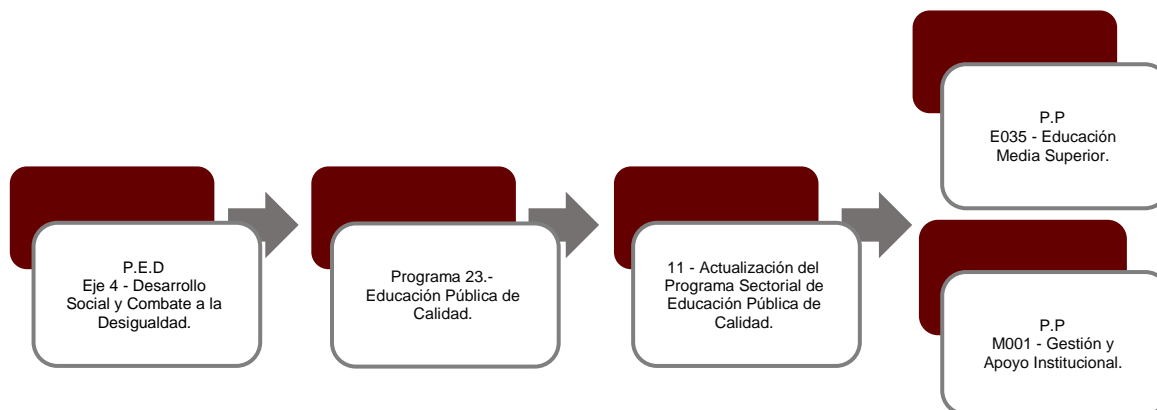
P.E.D
Eje 4 - Desarrollo Social y Combate a la Desigualdad.

Programa 23.- Educación Pública de Calidad.

11 - Actualización del Programa Sectorial de Educación Pública de Calidad.

P.P
E035 - Educación Media Superior.

P.P
M001 - Gestión y Apoyo Institucional.